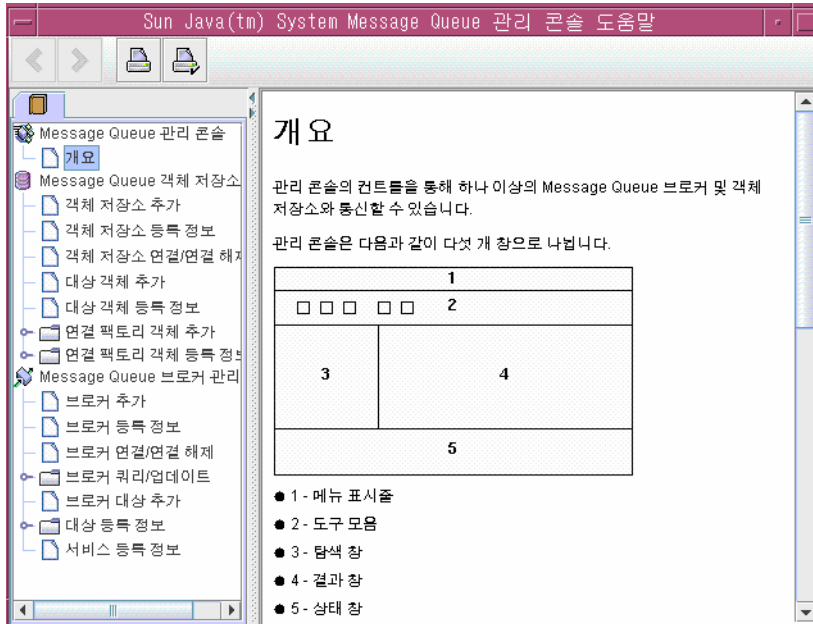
Sun Java(tm) System Message Queue 관리 콘솔 도움말

Message Queue 관리 콘솔
개요
Message Queue 객체 저장소
객체 저장소 추가
객체 저장소 등록 정보
객체 저장소 연결/연결 해지
대상 객체 추가
대상 객체 등록 정보
연결 팩토리 객체 추가
연결 팩토리 객체 등록 정!
Message Queue 브로커 관리
브로커 추가
브로커 등록 정보
브로커 연결/연결 해제
브로커 쿼리/업데이트
브로커 대상 추가
대상 등록 정보
서비스 등록 정보

개요

관리 콘솔의 컨트롤을 통해 하나 이상의 Message Queue 브로커 및 객체 저장소와 통신할 수 있습니다.

관리 콘솔은 다음과 같이 다섯 개 창으로 나뉩니다.

1
2
3
4
5

● 1 - 메뉴 표시줄
● 2 - 도구 모음
● 3 - 탐색 창
● 4 - 결과 창
● 5 - 상태 창